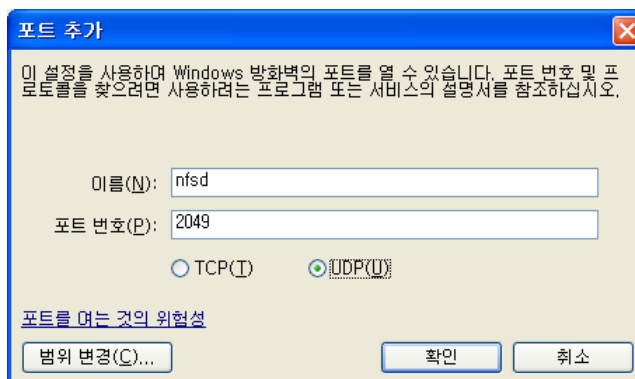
포트 추가

이 설정을 사용하여 Windows 방화벽의 포트를 열 수 있습니다. 포트 번호 및 프로토콜을 찾으려면 사용하려는 프로그램 또는 서비스의 설명서를 참조하십시오.

이름(N): nfsd

포트 번호(P): 2049

TCP(T) UDP(U)

포트를 여는 것의 위험성

범위 변경(C)... 확인 취소